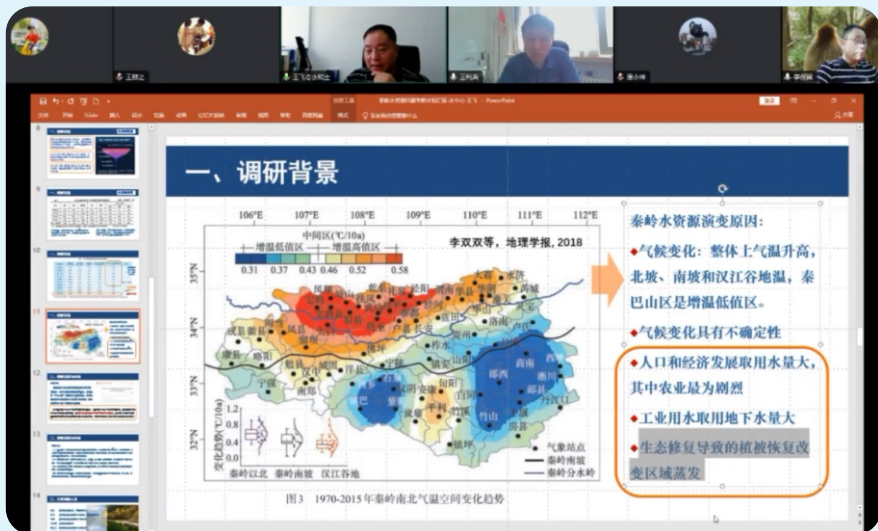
一、调研背景

106°E 107°E 108°E 109°E 110°E 111°E 112°E

中间区(℃/10a)
增温低值区 增温高值区
0.31 0.37 0.43 0.46 0.52 0.58

李双双等，地理学报，2018

35°N
34°N
33°N
32°N

变化趋势(℃/10a)
秦岭以北 秦岭南坡 汉江谷地

气象站点
秦岭南坡
秦岭分水岭

图3 1970-2015年秦岭南北气温空间变化趋势

秦岭水资源演变原因:

◆气候变化：整体上气温升高，北坡、南坡和汉江谷地温，秦巴山区是增温低值区。

◆气候变化具有不确定性

◆人口和经济发展取用水量大，其中农业最为剧烈

◆工业用水取用地下水量大

◆生态修复导致的植被恢复改变区域蒸发